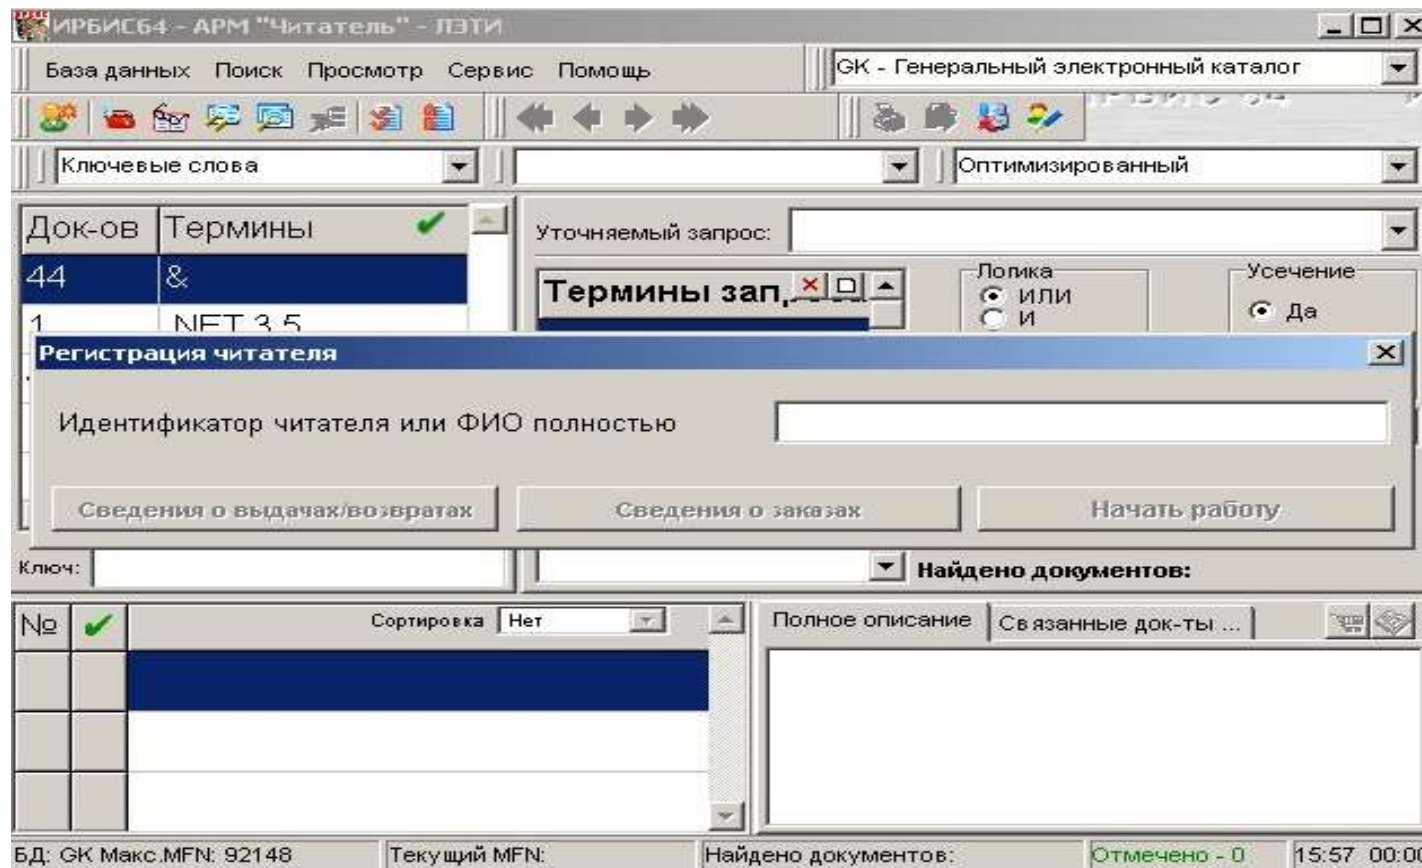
ИРБИС64 - АРМ "Читатель" - ЛЭТИ

База данных Поиск Просмотр Сервис Помощь

GK - Генеральный электронный каталог

Ключевые слова

Оптимизированный

| Док-ов | Термины |
|---|---|
| 44 | & |
| 1 | NET 3.5 |

Уточняемый запрос:

Термины зап

Логика
ИЛИ
И

Усечение
Да

Регистрация читателя

Идентификатор читателя или ФИО полностью

Сведения о выдачах/возвратах

Сведения о заказах

Начать работу

Ключ:

Найдено документов:

№

Сортировка Нет

Полное описание

Связанные док-ты ...

БД: GK Макс.MFN: 92148

Текущий MFN:

Найдено документов:

Отмечено - 0

15:57 00:0